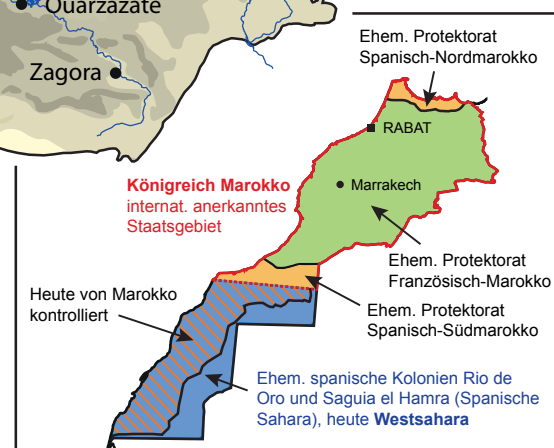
Ouarzazate

Zagora

Ehem. Protektorat Spanisch-Nordmarokko

RABAT

Königreich Marokko internat. anerkanntes Staatsgebiet

Marrakech

Ehem. Protektorat Französisch-Marokko

Heute von Marokko kontrolliert

Ehem. Protektorat Spanisch-Südmarokko

Ehem. spanische Kolonien Rio de Oro und Saguia el Hamra (Spanische Sahara), heute Westsahara